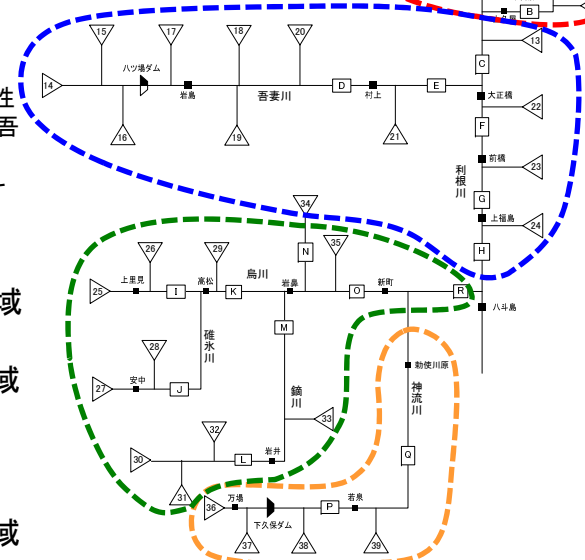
B
13
15
17
18
20
ハツ場ダム
14
岩島
吾妻川
D
村上
E
C
大正橋
22
16
19
21
F
前橋
利根川
23
G
上福島
24
34
H
26
29
N
35
上里見
高松
烏川
25
I
K
岩鼻
O
新町
R
八斗島
M
碓氷川
28
動使川原
27
安中
J
鏑川
神流川
33
32
30
L
岩井
Q
31
万場
若泉
36
P
下久保ダム
37
38
39
性
語
或
或
或